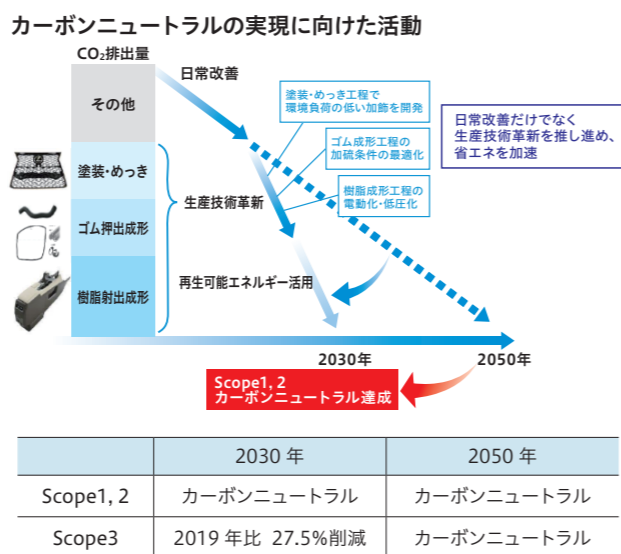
カーボンニュートラルの実現に向けた活動

$CO_2$排出量

その他

塗装・めっき

ゴム押出成形

樹脂射出成形

日常改善

生産技術革新

再生可能エネルギー活用

塗装・めっき工程で環境負荷の低い加飾を開発

ゴム成形工程の加硫条件の最適化

樹脂成形工程の電動化・低圧化

日常改善だけでなく生産技術革新を推し進め、省エネを加速

2030年

2050年

Scope1, 2
カーボンニュートラル達成

| | 2030 年 | 2050 年 |
|---|---|---|
| Scope1, 2 | カーボンニュートラル | カーボンニュートラル |
| Scope3 | 2019 年比 27.5%削減 | カーボンニュートラル |